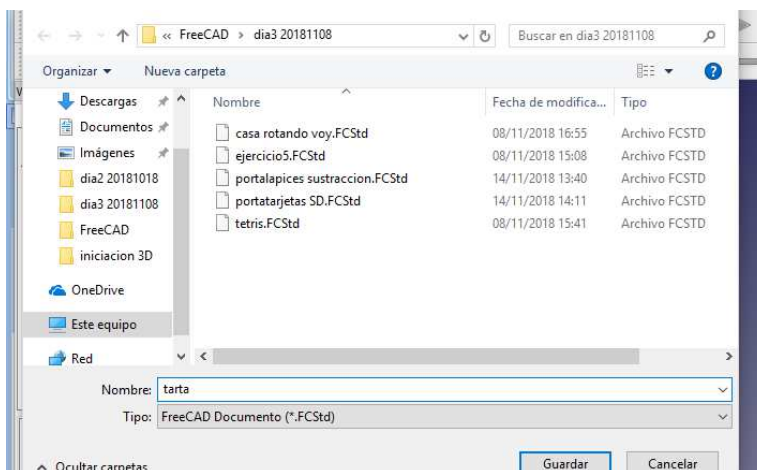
« FreeCAD › dia3 20181108

Buscar en dia3 20181108

Organizar ▾ Nueva carpeta

Descargas
Documentos
Imágenes
dia2 20181018
dia3 20181108
FreeCAD
iniciacion 3D
OneDrive
Este equipo
Red

| Nombre | Fecha de modifica... | Tipo |
|---|---|---|
| casa rotando voy.FCStd | 08/11/2018 16:55 | Archivo FCSTD |
| ejercicio5.FCStd | 08/11/2018 15:08 | Archivo FCSTD |
| portalapices sustraccion.FCStd | 14/11/2018 13:40 | Archivo FCSTD |
| portatarjetas SD.FCStd | 14/11/2018 14:11 | Archivo FCSTD |
| tetris.FCStd | 08/11/2018 15:41 | Archivo FCSTD |

Nombre: tarta

Tipo: FreeCAD Documento (*.FCStd)

^ Ocultar carpetas

Guardar Cancelar